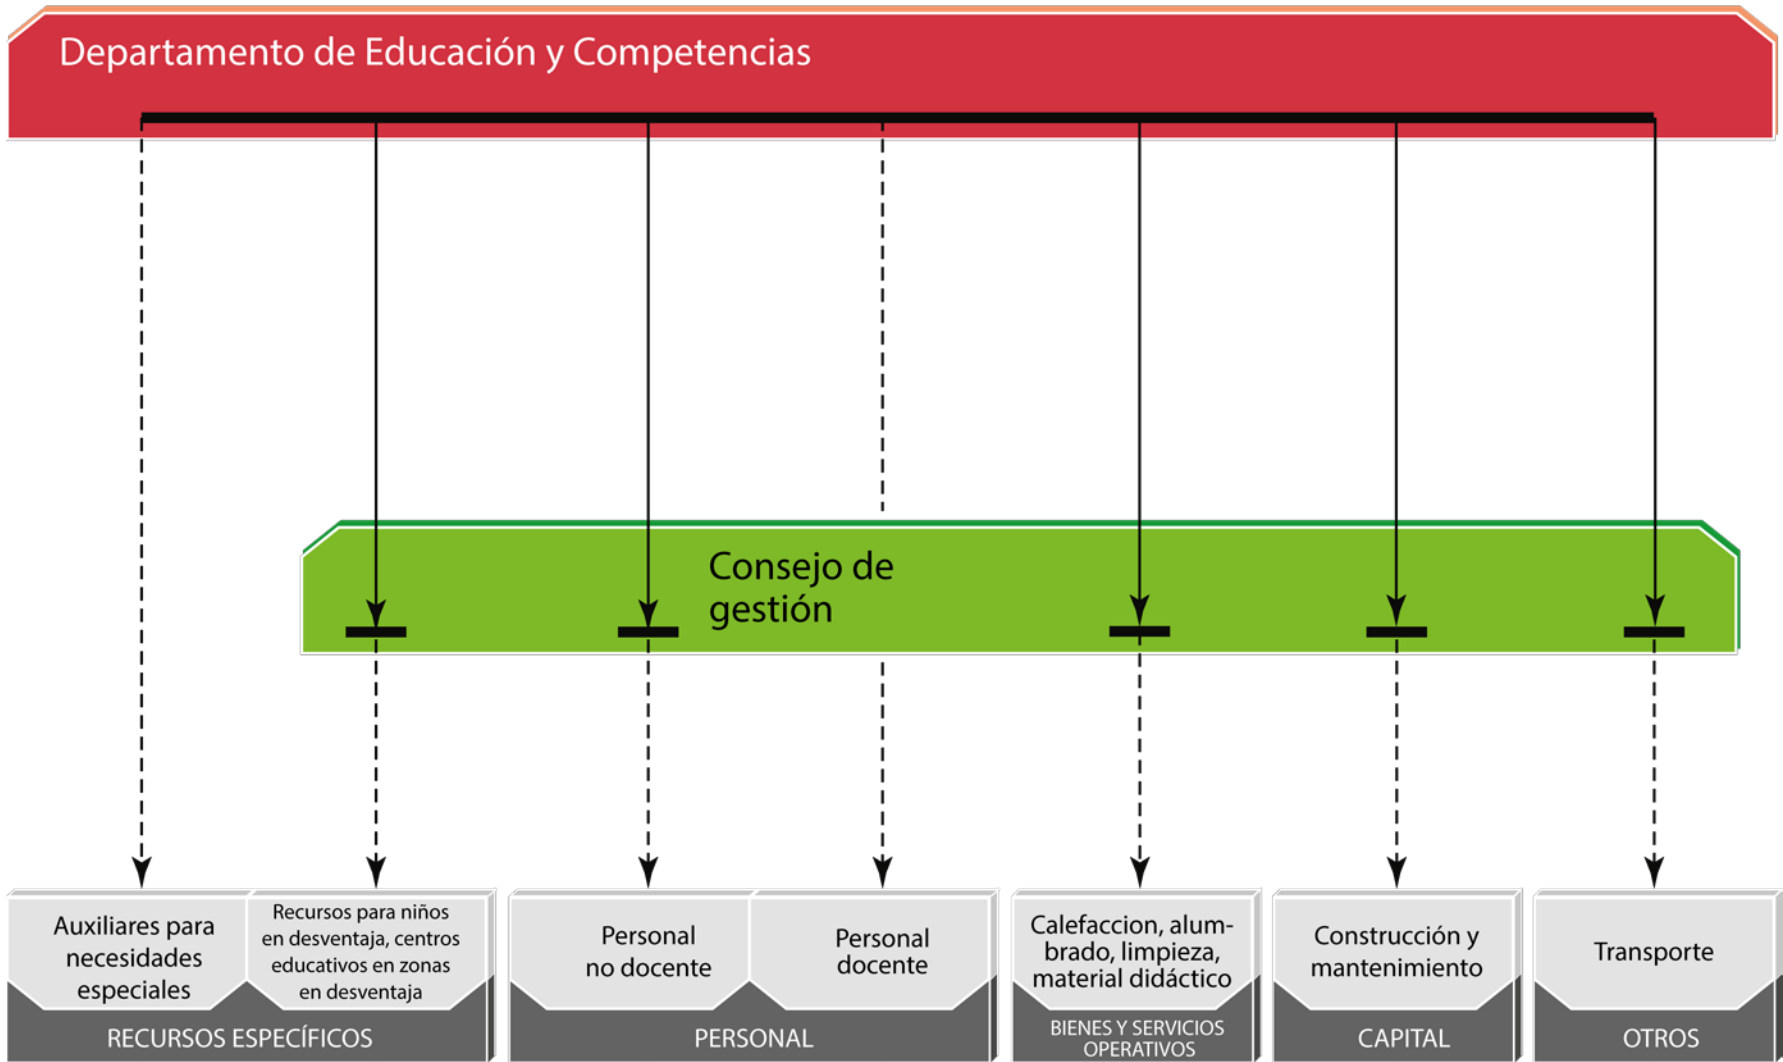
Departamento de Educación y Competencias

Consejo de gestión

Auxiliares para necesidades especiales

Recursos para niños en desventaja, centros educativos en zonas en desventaja

RECURSOS ESPECÍFICOS

Personal no docente

Personal docente

PERSONAL

Calefaccion, alumbrado, limpieza, material didáctico

BIENES Y SERVICIOS OPERATIVOS

Construcción y mantenimiento

CAPITAL

Transporte

OTROS